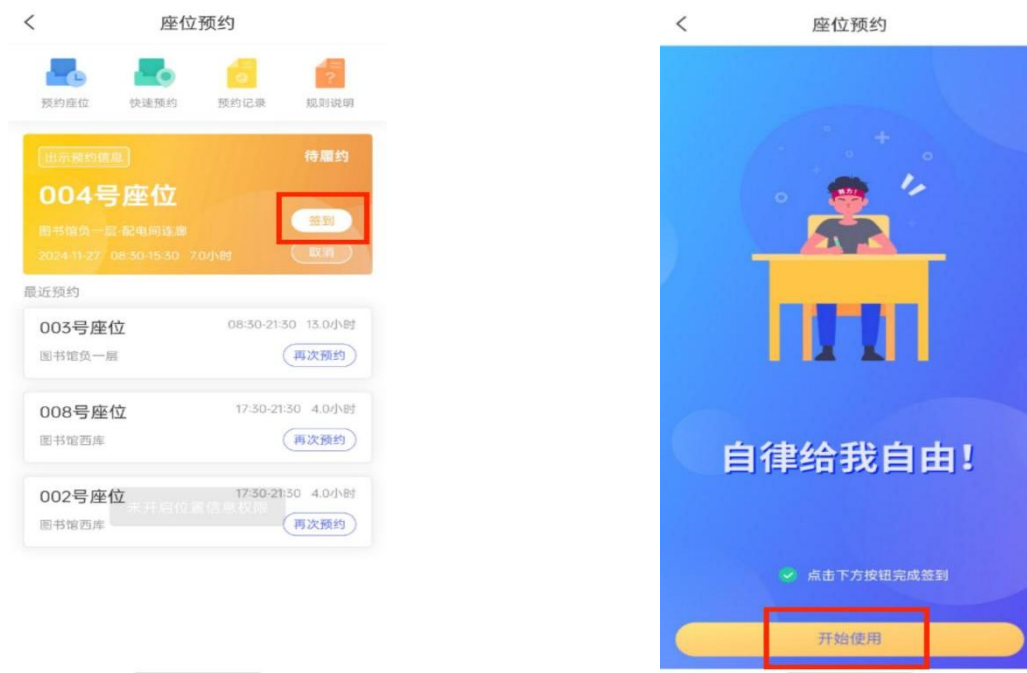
座位预约

预约座位 快速预约 预约记录 规则说明

出示预约信息 待履约

004号座位

图书馆负一层-配电间连廊

2024-11-27 08:30-15:30 7.0小时

签到

取消

最近预约

003号座位 08:30-21:30 13.0小时
图书馆负一层 再次预约

008号座位 17:30-21:30 4.0小时
图书馆西库 再次预约

002号座位 17:30-21:30 4.0小时
图书馆西库 再次预约

未开启位置信息权限

座位预约

努力!

自律给我自由!

点击下方按钮完成签到

开始使用